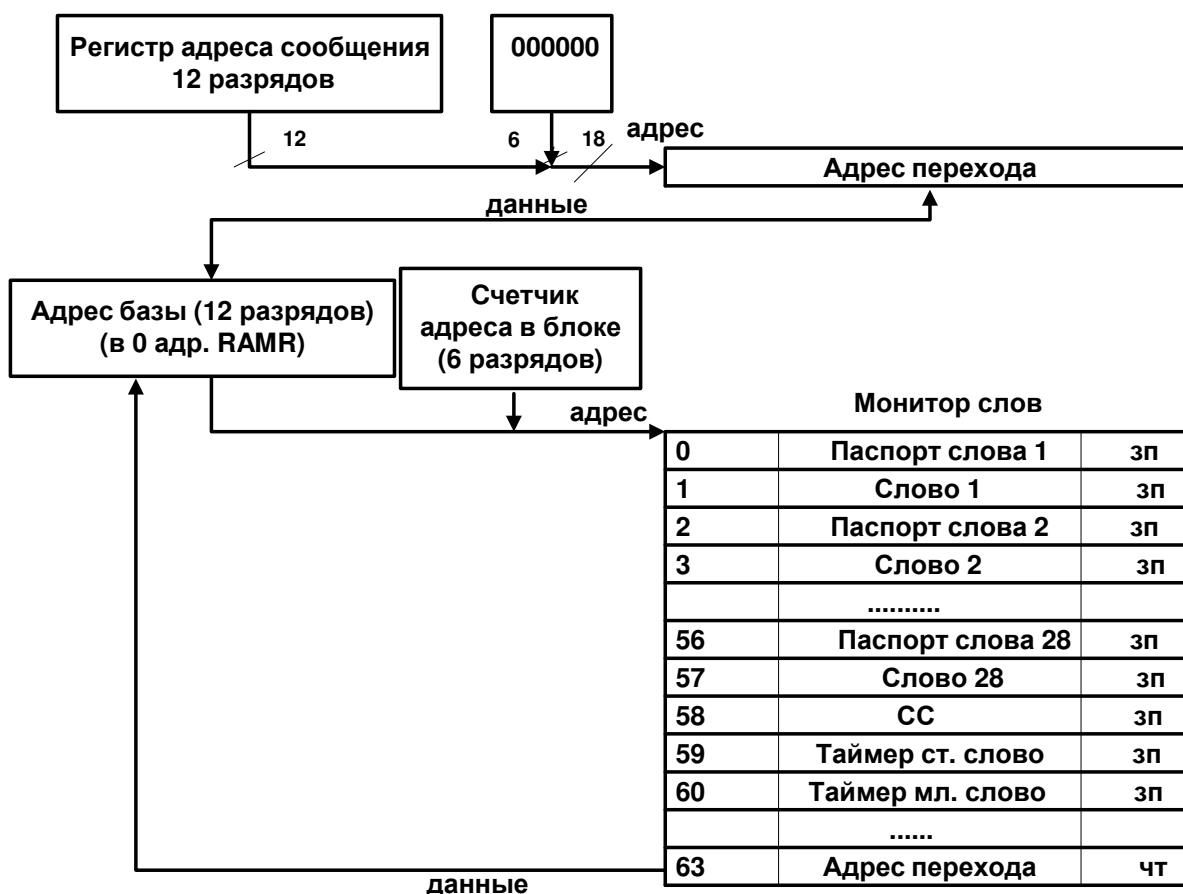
Регистр адреса сообщения 12 разрядов

000000

12

6

18

адрес

Адрес перехода

данные

Адрес базы (12 разрядов) (в 0 адр. RAMR)

Счетчик адреса в блоке (6 разрядов)

адрес

Монитор слов

| | | |
|---|---|---|
| 0 | Паспорт слова 1 | зп |
| 1 | Слово 1 | зп |
| 2 | Паспорт слова 2 | зп |
| 3 | Слово 2 | зп |
| | .......... | |
| 56 | Паспорт слова 28 | зп |
| 57 | Слово 28 | зп |
| 58 | СС | зп |
| 59 | Таймер ст. слово | зп |
| 60 | Таймер мл. слово | зп |
| | ...... | |
| 63 | Адрес перехода | чт |

данные